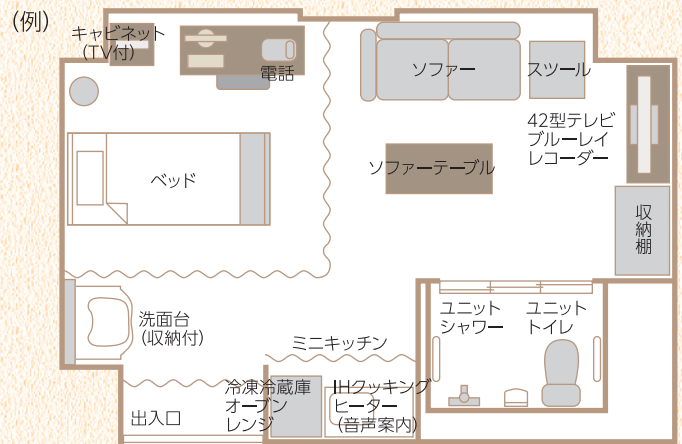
(例)

キャビネット
(TV付)

電話

ソファー

スツール

42型テレビ
ブルーレイ
レコーダー

ベッド

ソファーテーブル

収納棚

洗面台
(収納付)

ユニット
シャワー

ユニット
トイレ

ミニキッチン

冷凍冷蔵庫
オーブン
レンジ

IHクッキング
ヒーター
(音声案内)

出入口